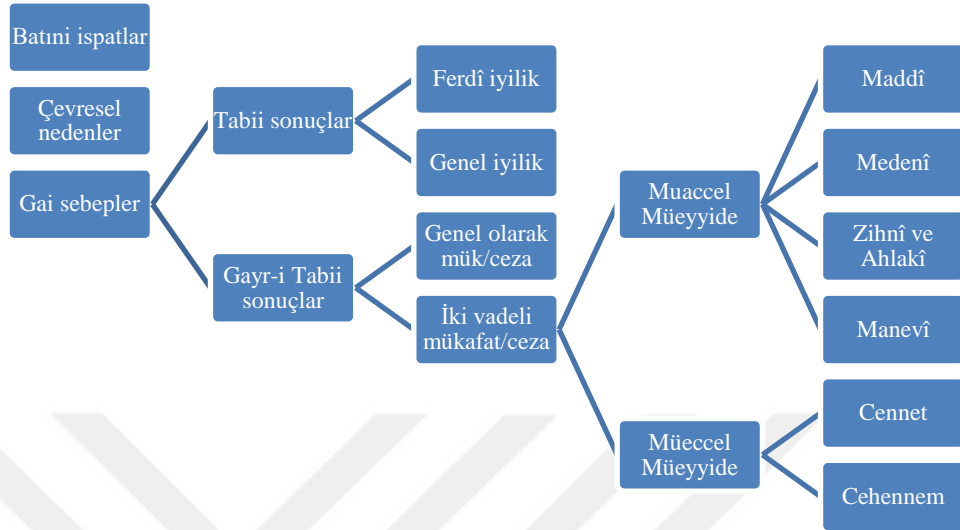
Batıni ispatlar

Çevresel nedenler

Gai sebepler

Tabii sonuçlar

Gayr-i Tabii sonuçlar

Ferdî iyilik

Genel iyilik

Genel olarak mük/ceza

İki vadeli mükafat/ceza

Muaccel Müeyyide

Müeccel Müeyyide

Maddî

Medenî

Zihnî ve Ahlakî

Manevî

Cennet

Cehennem